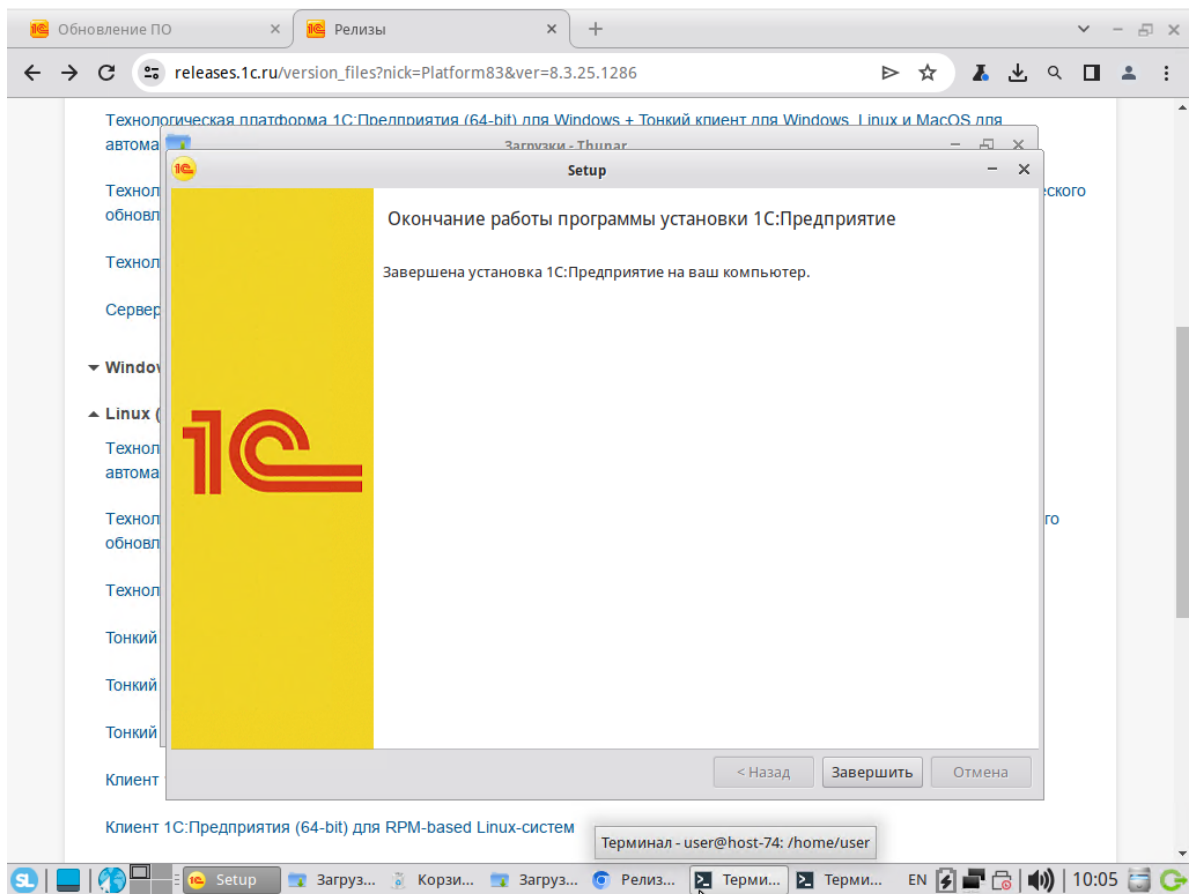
Обновление ПО ×
Релизы ×
+

releases.1c.ru/version_files?nick=Platform83&ver=8.3.25.1286

Технологическая платформа 1С:Предприятия (64-bit) для Windows + Тонкий клиент для Windows, Linux и MacOS для автома

Загрузки - Thunar

Технол ского обновл

Технол

Сервер

▾ Window

▴ Linux (

Технол автома

Технол го обновл

Технол

Тонкий

Тонкий

Тонкий

Клиент

Клиент 1С:Предприятия (64-bit) для RPM-based Linux-систем

Setup

Окончание работы программы установки 1С:Предприятие

Завершена установка 1С:Предприятие на ваш компьютер.

< Назад
Завершить
Отмена

Терминал - user@host-74: /home/user

Setup
Загруз...
Корзи...
Загруз...
Релиз...
Терми...
Терми...
EN
10:05